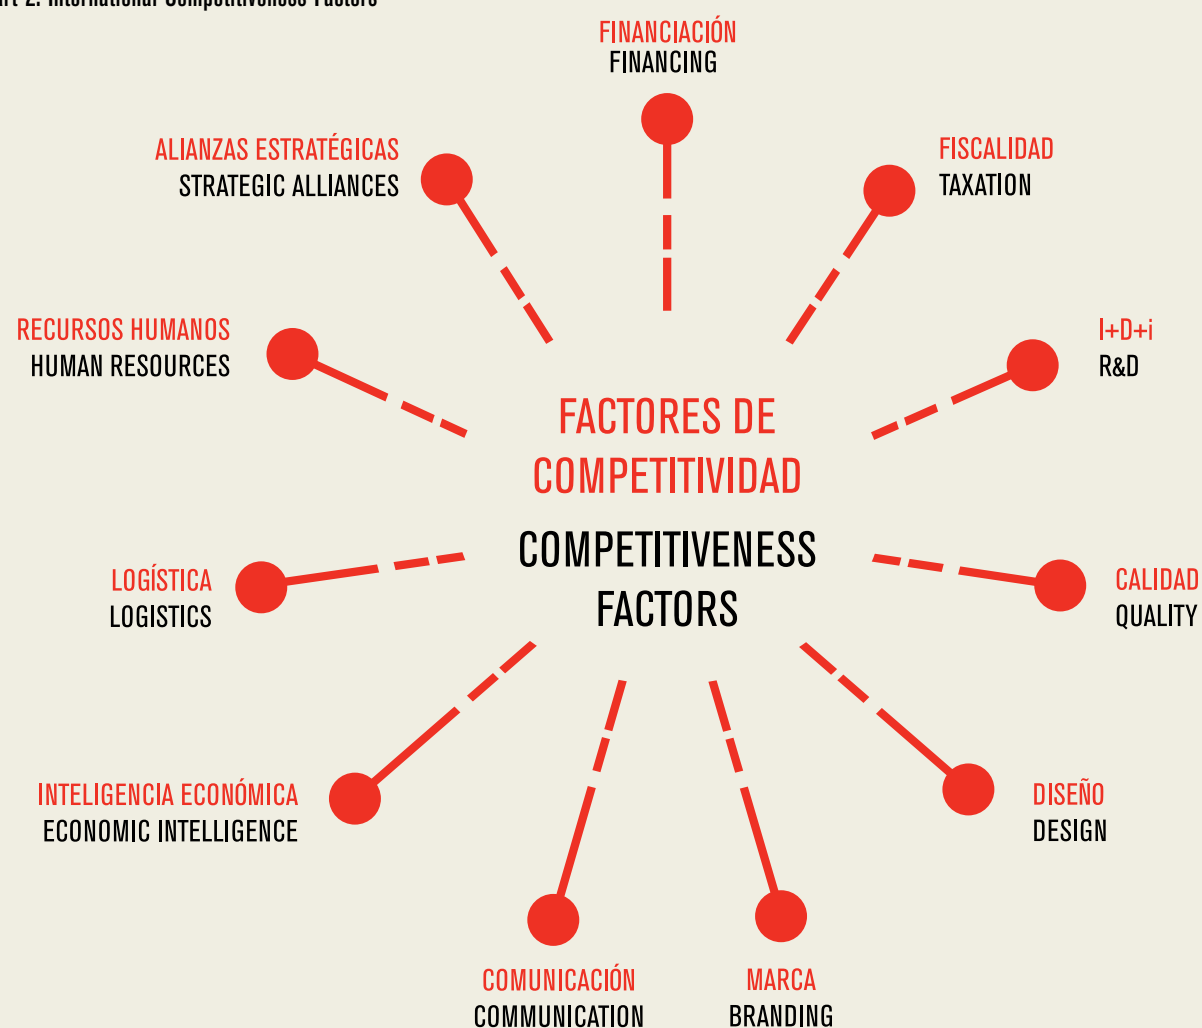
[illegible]rt 2. International Competitiveness Factors

FINANCIACIÓN
FINANCING

ALIANZAS ESTRATÉGICAS
STRATEGIC ALLIANCES

FISCALIDAD
TAXATION

RECURSOS HUMANOS
HUMAN RESOURCES

I+D+i
R&D

FACTORES DE COMPETITIVIDAD

COMPETITIVENESS FACTORS

LOGÍSTICA
LOGISTICS

CALIDAD
QUALITY

INTELIGENCIA ECONÓMICA
ECONOMIC INTELLIGENCE

DISEÑO
DESIGN

COMUNICACIÓN
COMMUNICATION

MARCA
BRANDING